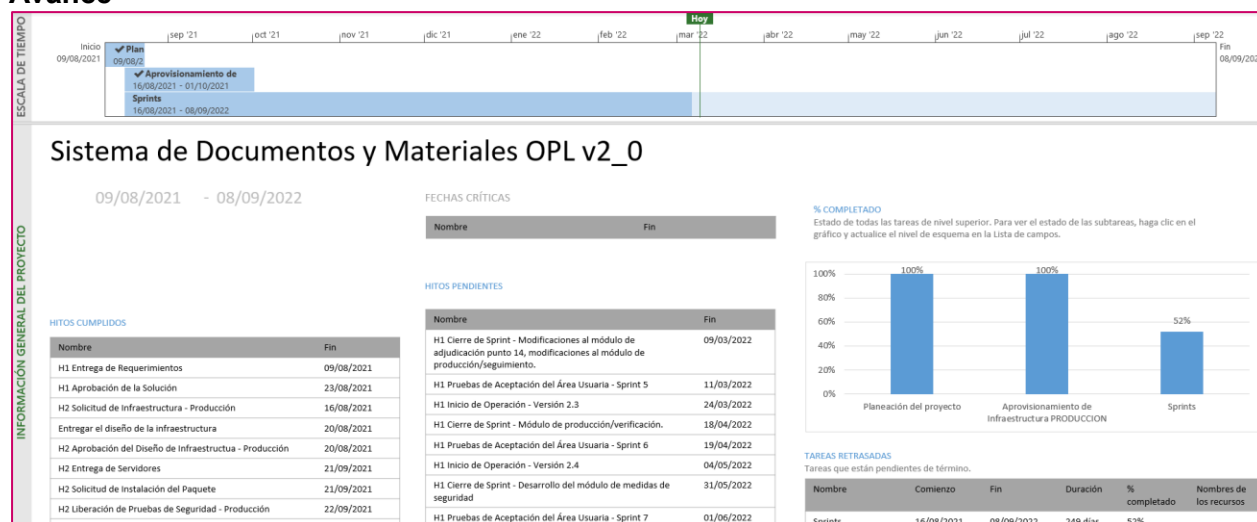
Avance

ESCALA DE TIEMPO

Hoy

sep '21 oct '21 nov '21 dic '21 ene '22 feb '22 mar '22 abr '22 may '22 jun '22 jul '22 ago '22 sep '22

Inicio 09/08/2021

✔ Plan 09/08/2

✔ Aprovisionamiento de 16/08/2021 - 01/10/2021

Sprints 16/08/2021 - 08/09/2022

Fin 08/09/202

INFORMACIÓN GENERAL DEL PROYECTO

Sistema de Documentos y Materiales OPL v2_0

09/08/2021 - 08/09/2022

FECHAS CRÍTICAS

| Nombre | Fin |
|---|---|

HITOS PENDIENTES

| Nombre | Fin |
|---|---|
| H1 Cierre de Sprint - Modificaciones al módulo de adjudicación punto 14, modificaciones al módulo de producción/seguimiento. | 09/03/2022 |
| H1 Pruebas de Aceptación del Área Usuaria - Sprint 5 | 11/03/2022 |
| H1 Inicio de Operación - Versión 2.3 | 24/03/2022 |
| H1 Cierre de Sprint - Módulo de producción/verificación. | 18/04/2022 |
| H1 Pruebas de Aceptación del Área Usuaria - Sprint 6 | 19/04/2022 |
| H1 Inicio de Operación - Versión 2.4 | 04/05/2022 |
| H1 Cierre de Sprint - Desarrollo del módulo de medidas de seguridad | 31/05/2022 |
| H1 Pruebas de Aceptación del Área Usuaria - Sprint 7 | 01/06/2022 |

HITOS CUMPLIDOS

| Nombre | Fin |
|---|---|
| H1 Entrega de Requerimientos | 09/08/2021 |
| H1 Aprobación de la Solución | 23/08/2021 |
| H2 Solicitud de Infraestructura - Producción | 16/08/2021 |
| Entregar el diseño de la infraestructura | 20/08/2021 |
| H2 Aprobación del Diseño de Infraestructua - Producción | 20/08/2021 |
| H2 Entrega de Servidores | 21/09/2021 |
| H2 Solicitud de Instalación del Paquete | 21/09/2021 |
| H2 Liberación de Pruebas de Seguridad - Producción | 22/09/2021 |

% COMPLETADO
Estado de todas las tareas de nivel superior. Para ver el estado de las subtareas, haga clic en el gráfico y actualice el nivel de esquema en la Lista de campos.

100% 80% 60% 40% 20% 0%

100% 100% 52%

Planeación del proyecto
Aprovisionamiento de Infraestructura PRODUCCION
Sprints

TAREAS RETRASADAS
Tareas que están pendientes de término.

| Nombre | Comienzo | Fin | Duración | % completado | Nombres de los recursos |
|---|---|---|---|---|---|
| Sprints | 16/08/2021 | 08/09/2022 | 249 días | 52% | |